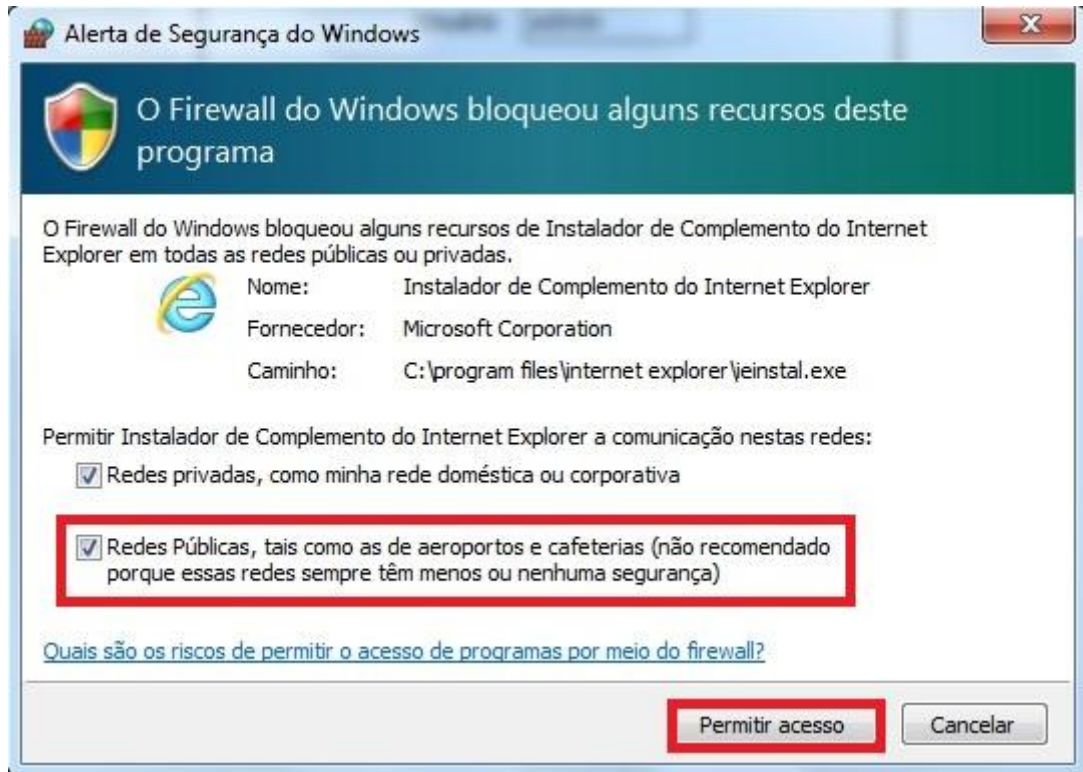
Alerta de Segurança do Windows

O Firewall do Windows bloqueou alguns recursos deste programa

O Firewall do Windows bloqueou alguns recursos de Instalador de Complemento do Internet Explorer em todas as redes públicas ou privadas.

Nome: Instalador de Complemento do Internet Explorer

Fornecedor: Microsoft Corporation

Caminho: C:\program files\internet explorer\ieinstal.exe

Permitir Instalador de Complemento do Internet Explorer a comunicação nestas redes:

Redes privadas, como minha rede doméstica ou corporativa

Redes Públicas, tais como as de aeroportos e cafeterias (não recomendado porque essas redes sempre têm menos ou nenhuma segurança)

Quais são os riscos de permitir o acesso de programas por meio do firewall?

Permitir acesso

Cancelar